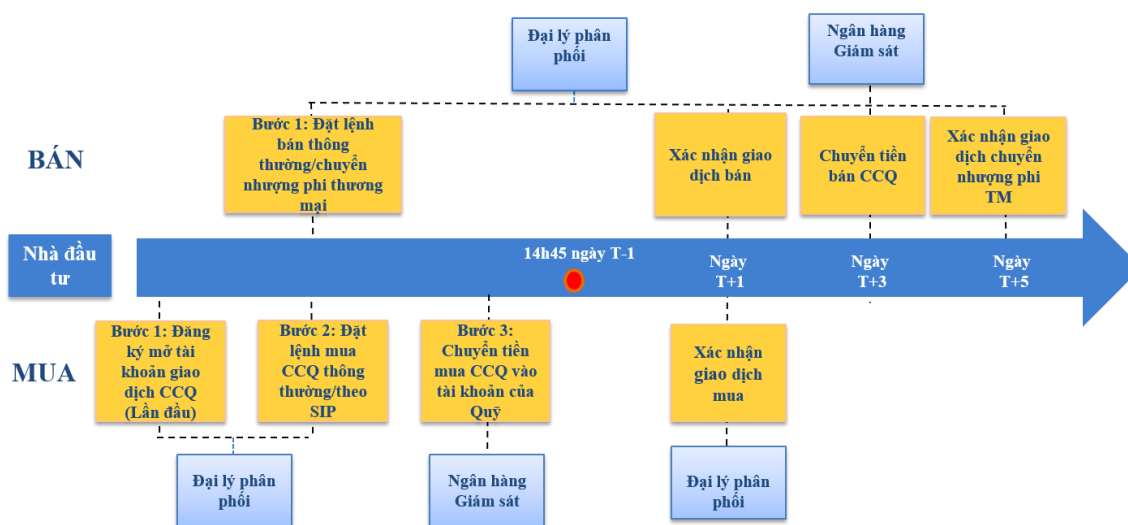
Đại lý phân phối

Ngân hàng Giám sát

BÁN

Bước 1: Đặt lệnh bán thông thường/chuyển nhượng phi thương mại

Xác nhận giao dịch bán

Chuyển tiền bán CCQ

Xác nhận giao dịch chuyển nhượng phi TM

Nhà đầu tư

14h45 ngày T-1

Ngày T+1

Ngày T+3

Ngày T+5

MUA

Bước 1: Đăng ký mở tài khoản giao dịch CCQ (Lần đầu)

Bước 2: Đặt lệnh mua CCQ thông thường/theo SIP

Bước 3: Chuyển tiền mua CCQ vào tài khoản của Quỹ

Xác nhận giao dịch mua

Đại lý phân phối

Ngân hàng Giám sát

Đại lý phân phối